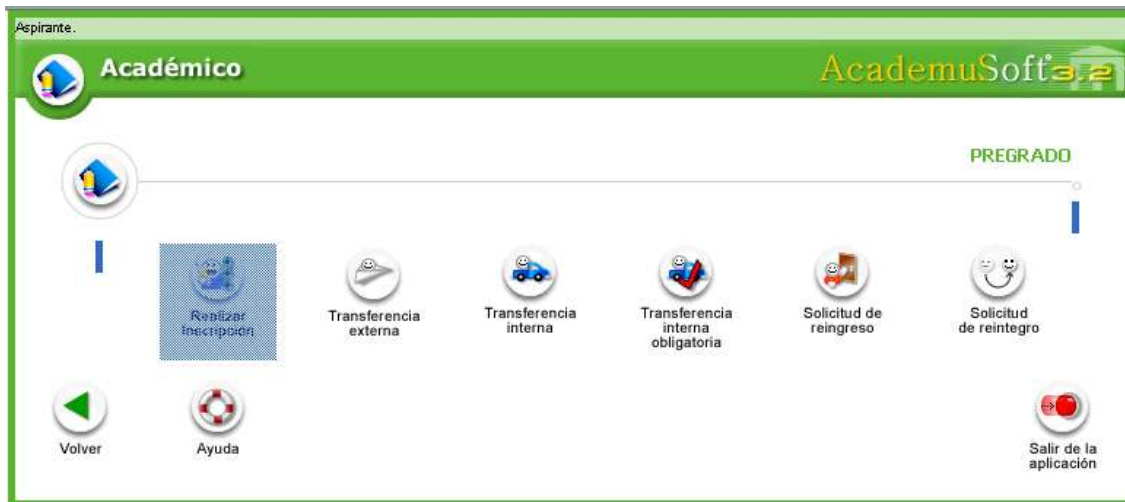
Aspirante.

Académico

AcademuSoft 3.2

PREGRADO

Realizar Inscripción

Transferencia externa

Transferencia interna

Transferencia interna obligatoria

Solicitud de reingreso

Solicitud de reintegro

Volver

Ayuda

Salir de la aplicación